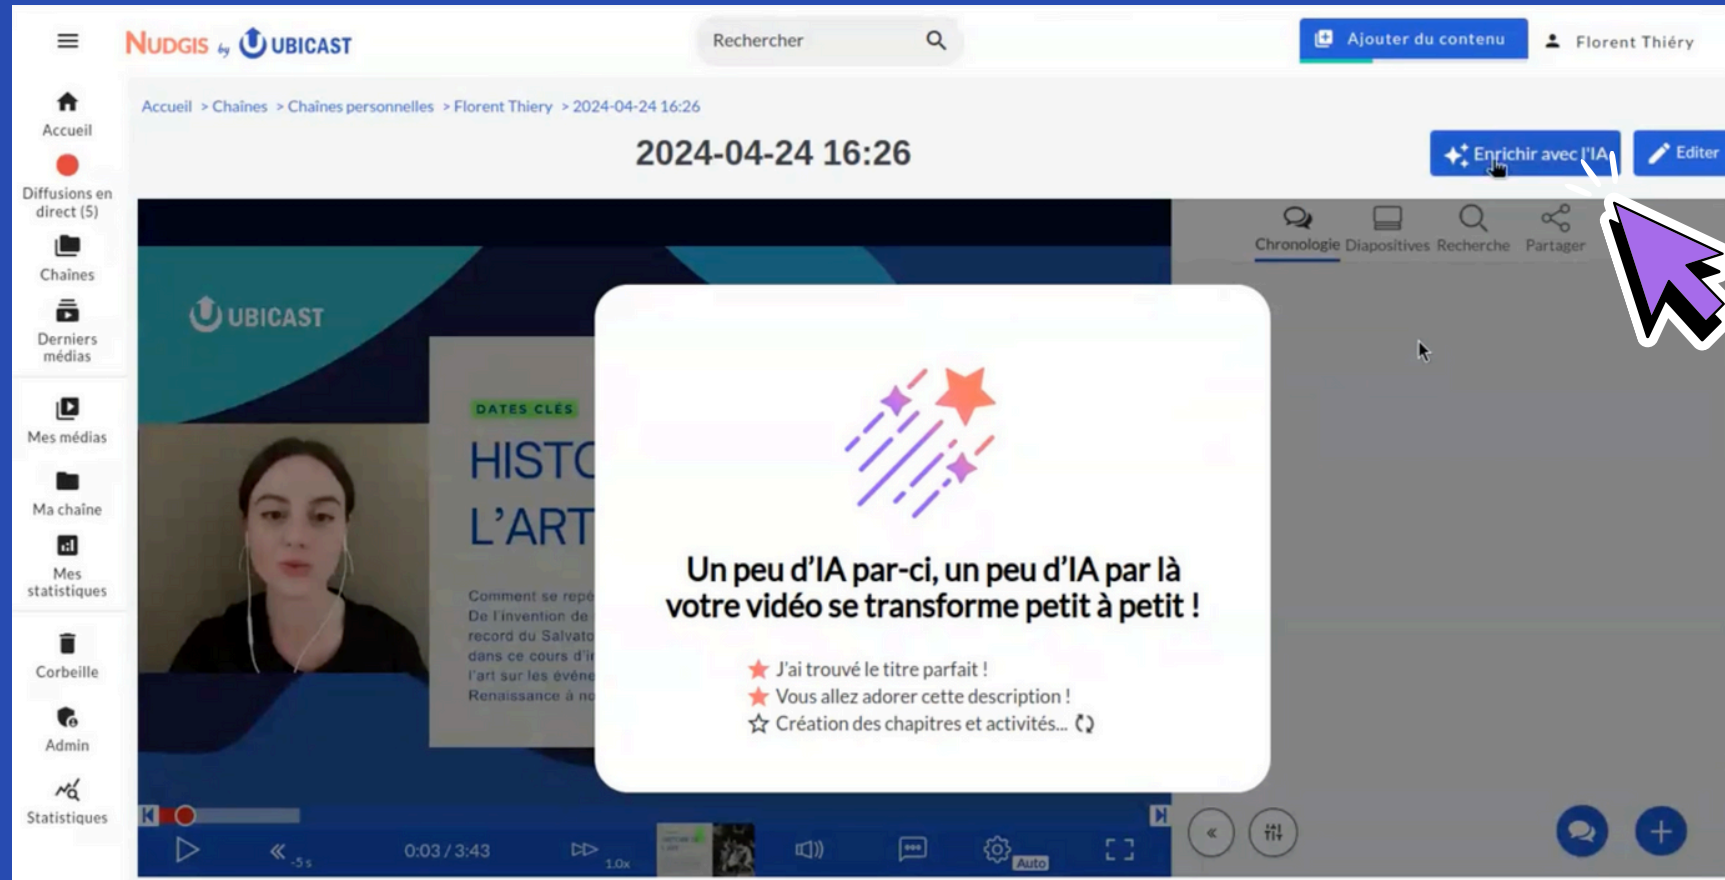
NUDGIS by UBICAST

Rechercher

Ajouter du contenu

Florent Thiéry

Accueil

Diffusions en direct (5)

Chaines

Derniers médias

Mes médias

Ma chaîne

Mes statistiques

Corbeille

Admin

Statistiques

Accueil > Chaines > Chaines personnelles > Florent Thiery > 2024-04-24 16:26

2024-04-24 16:26

Enrichir avec l'IA

Editer

Chronologie Diapositives Recherche Partager

UBICAST

DATES CLÉS

HISTO

L'ART

Comment se repé
De l'invention de
record du Salvato
dans ce cours d'i
l'art sur les évène
Renaissance à no

Un peu d'IA par-ci, un peu d'IA par là votre vidéo se transforme petit à petit !

J'ai trouvé le titre parfait !
Vous allez adorer cette description !
Création des chapitres et activités...

-5 s

0:03 / 3:43

1.0x

Auto